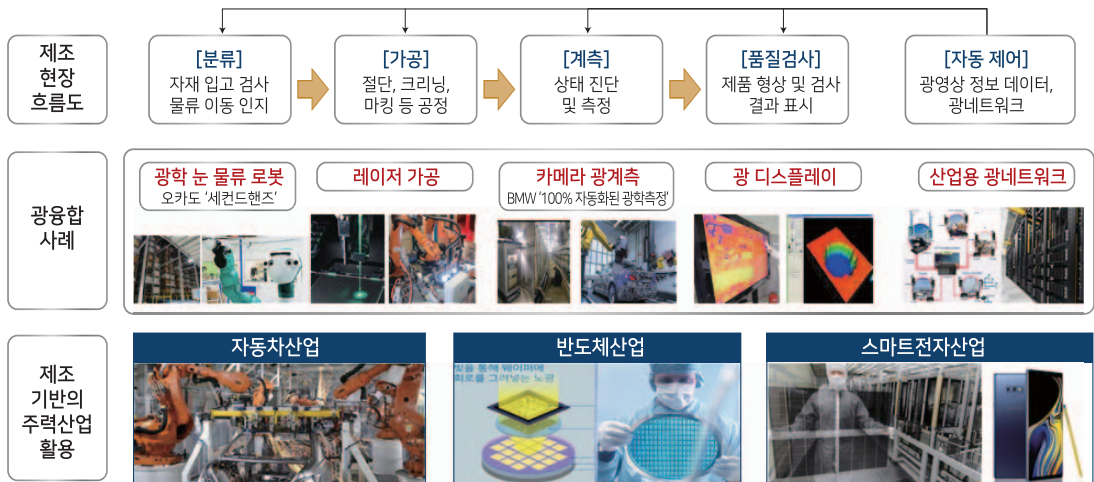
제조 현장 흐름도

[분류]
자재 입고 검사
물류 이동 인지

[가공]
절단, 크리닝,
마킹 등 공정

[계측]
상태 진단
및 측정

[품질검사]
제품 형상 및 검사
결과 표시

[자동 제어]
광영상 정보 데이터,
광네트워크

광융합 사례

광학 눈 물류 로봇
오카도 '세컨드핸즈'

레이저 가공

카메라 광계측
BMW '100% 자동화된 광학측정'

광 디스플레이

산업용 광네트워크

제조 기반의 주력산업 활용

자동차산업

반도체산업

빛을 통해 웨이퍼에
회로를 그려넣는 노광

스마트전자산업